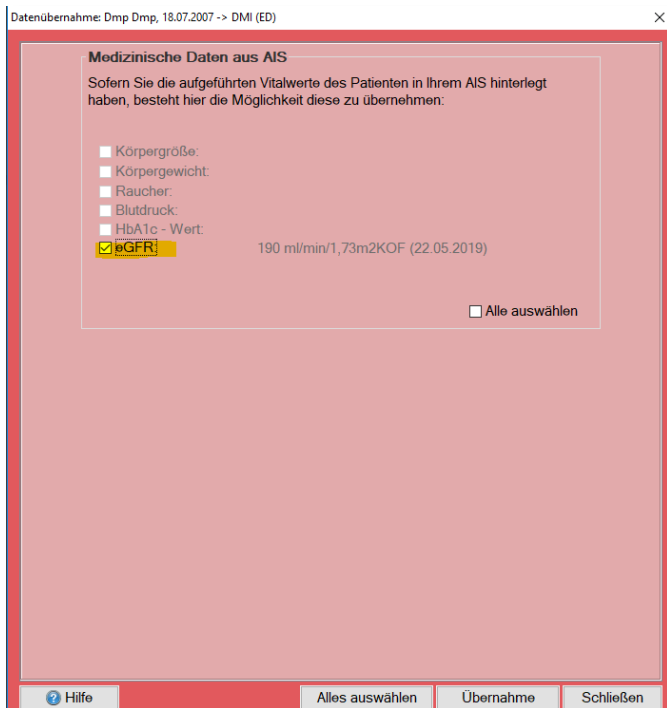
Datenübernahme: Dmp Dmp, 18.07.2007 -> DMI (ED)

×

Medizinische Daten aus AIS

Sofern Sie die aufgeführten Vitalwerte des Patienten in Ihrem AIS hinterlegt haben, besteht hier die Möglichkeit diese zu übernehmen:

Körpergröße:
Körpergewicht:
Raucher:
Blutdruck:
HbA1c - Wert:
eGFR: 190 ml/min/1,73m2KOF (22.05.2019)

Alle auswählen

Hilfe
Alles auswählen
Übernahme
Schließen